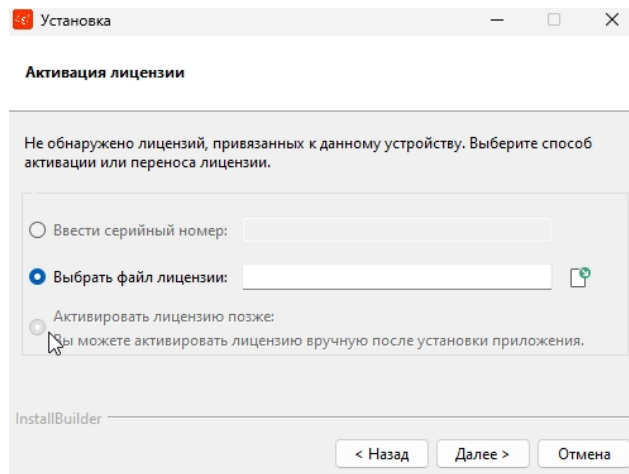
Установка

Активация лицензии

Не обнаружено лицензий, привязанных к данному устройству. Выберите способ активации или переноса лицензии.

Ввести серийный номер:

Выбрать файл лицензии:

Активировать лицензию позже:
Вы можете активировать лицензию вручную после установки приложения.

InstallBuilder

< Назад
Далее >
Отмена